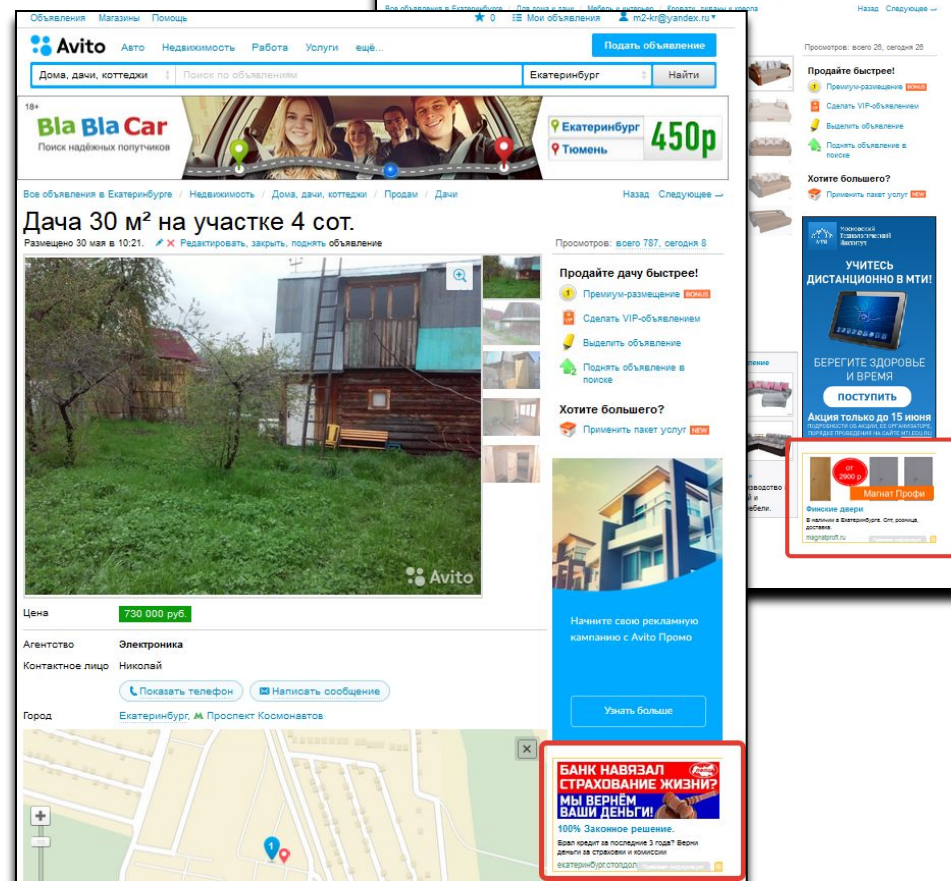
Объявления Магазины Помощь
0 Мои объявления m2-kr@yandex.ru
Avito Авто Недвижимость Работа Услуги ещё...
Подать объявление
Дома, дачи, коттеджи
Поиск по объявлениям
Екатеринбург
Найти

18+
Bla Bla Car
Поиск надёжных попутчиков
Екатеринбург
Тюмень
450р

Все объявления в Екатеринбурге / Недвижимость / Дома, дачи, коттеджи / Продам / Дачи
Назад Следующее →

Дача 30 м² на участке 4 сот.
Размещено 30 мая в 10:21. Редактировать, закрыть, поднять объявление
Просмотров: всего 787, сегодня 8

Продайте дачу быстрее!
Премиум-размещение BONUS
Сделать VIP-объявлением
Выделить объявление
Поднять объявление в поиске
Хотите большего?
Применить пакет услуг NEW

Avito

Цена 730 000 руб.
Агентство Электроника
Контактное лицо Николай
Показать телефон
Написать сообщение
Город Екатеринбург, Проспект Космонавтов

Начните свою рекламную кампанию с Avito Промо
Узнать больше

БАНК НАВЯЗАЛ СТРАХОВАНИЕ ЖИЗНИ? МЫ ВЕРНЁМ ВАШИ ДЕНЬГИ!
100% Законное решение.
Брал кредит за последние 3 года? Верни деньги за страховки и комиссии
екатеринбург.стопдол

Все объявления в Екатеринбурге / Для дома и дачи / Мебель и интерьер / Кровати, диваны и кресла
Назад Следующее
Просмотров: всего 26, сегодня 18
Продайте быстрее!
Премиум-размещение BONUS
Сделать VIP-объявлением
Выделить объявление
Поднять объявление в поиске
Хотите большего?
Применить пакет услуг NEW

Московский Технологический Институт
УЧИТЕСЬ ДИСТАНЦИОННО В МТИ!
БЕРЕГИТЕ ЗДОРОВЬЕ И ВРЕМЯ
ПОСТУПИТЬ
Акция только до 15 июня

от 2900 р
Магнат Профи
Финские двери
В наличии в Екатеринбурге. Опт, розница, доставка.
magnatprofi.ru